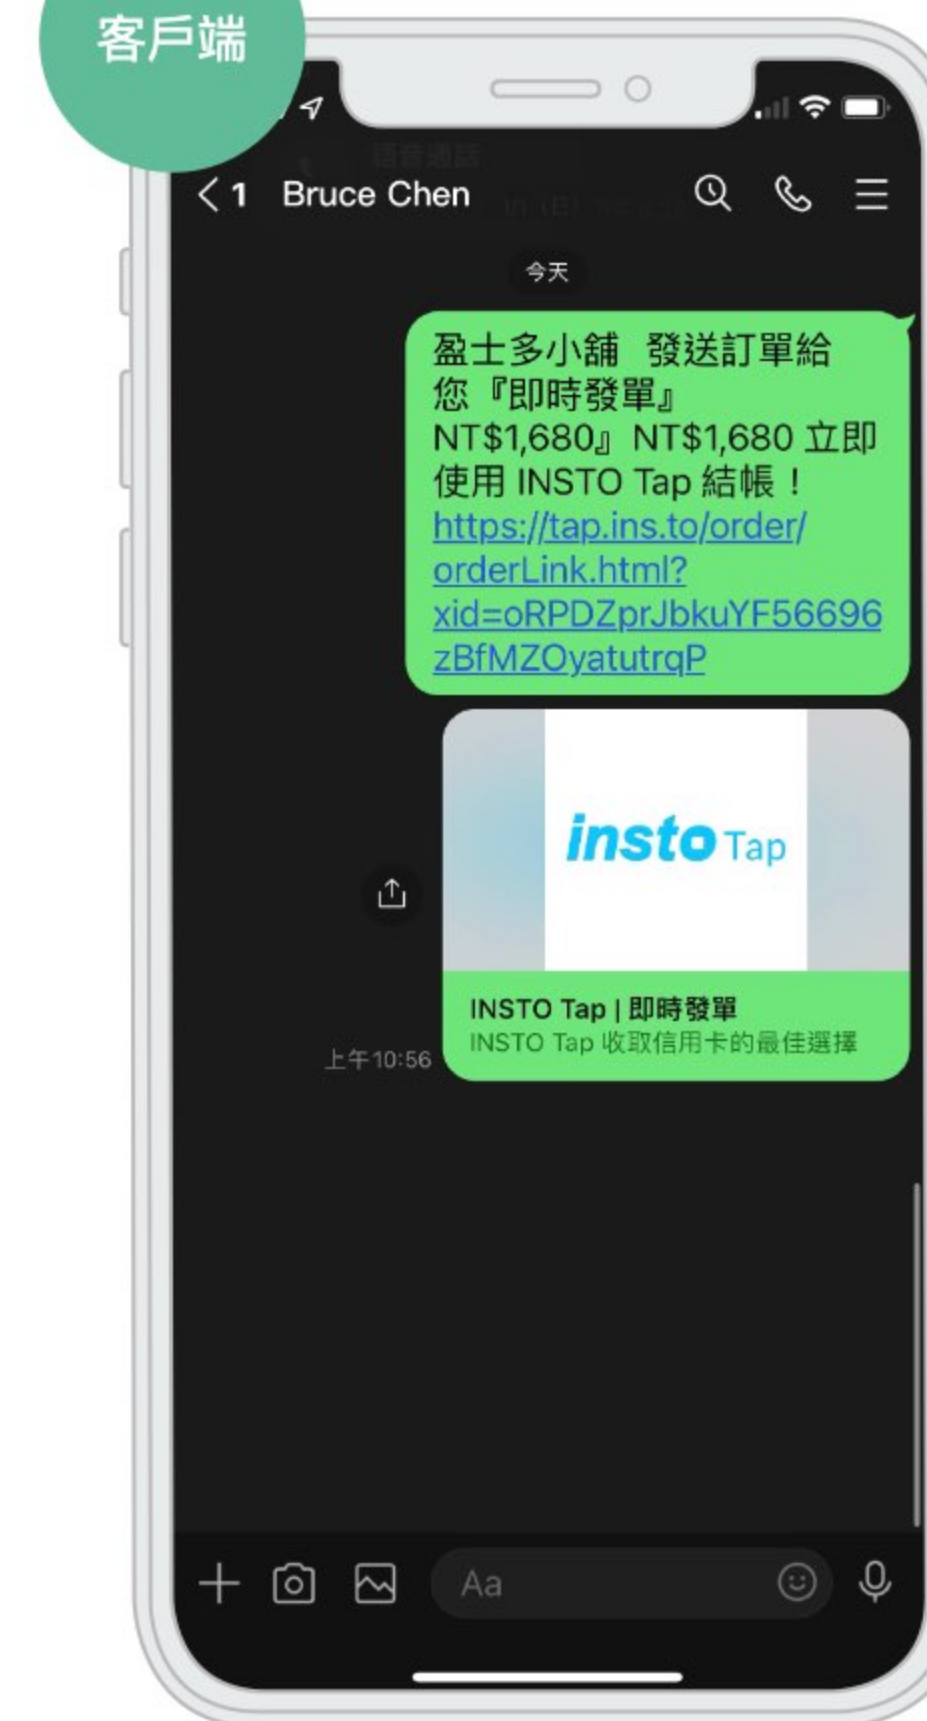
客戶端

< 1 Bruce Chen

今天

盈士多小舖 發送訂單給您『即時發單』NT$1,680』NT$1,680 立即使用 INSTO Tap 結帳！https://tap.ins.to/order/orderLink.html?xid=oRPDZprJbkuYF56696zBfMZOyatutrqP

insto Tap

INSTO Tap | 即時發單
INSTO Tap 收取信用卡的最佳選擇

上午10:56

Aa